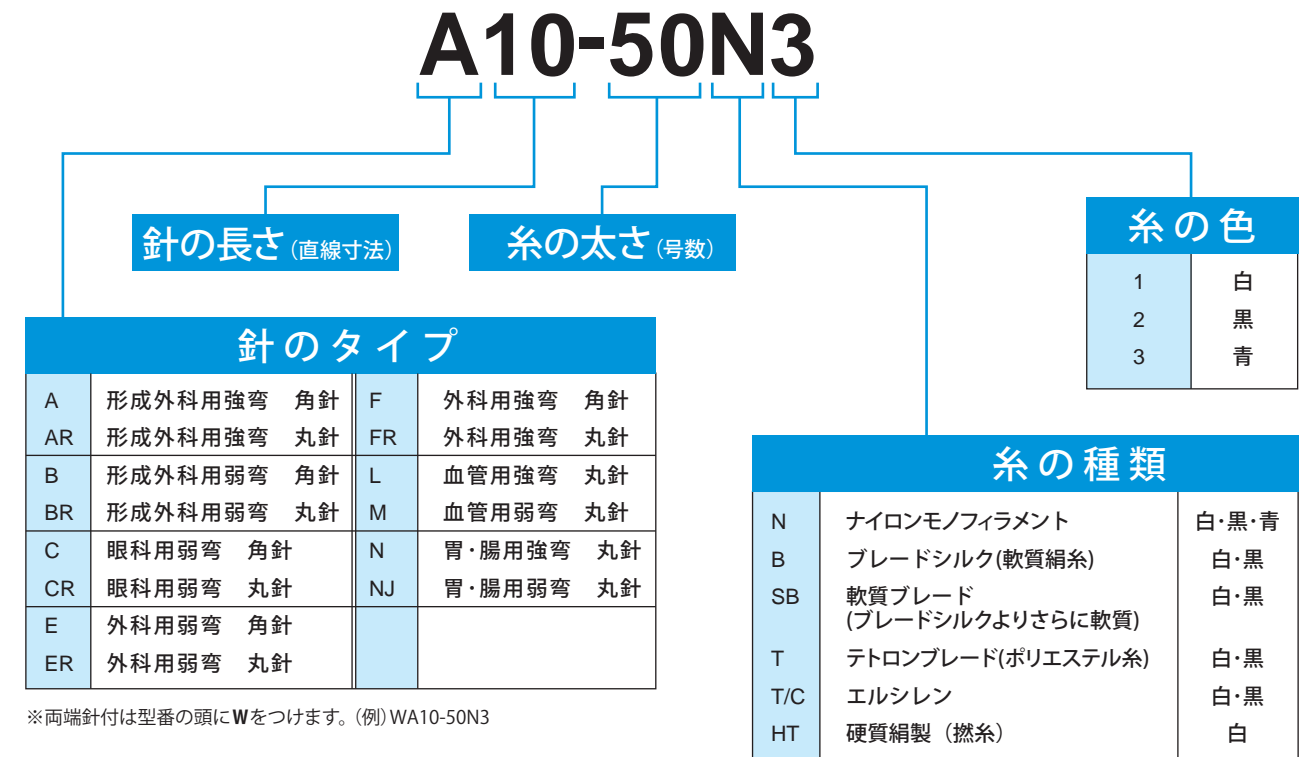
A10-50N3

針の長さ(直線寸法)

糸の太さ(号数)

糸の色

| | |
|---|---|
| 1 | 白 |
| 2 | 黒 |
| 3 | 青 |

針のタイプ

| | | | |
|---|---|---|---|
| A | 形成外科用強弯　角針 | F | 外科用強弯　角針 |
| AR | 形成外科用強弯　丸針 | FR | 外科用強弯　丸針 |
| B | 形成外科用弱弯　角針 | L | 血管用強弯　丸針 |
| BR | 形成外科用弱弯　丸針 | M | 血管用弱弯　丸針 |
| C | 眼科用弱弯　角針 | N | 胃・腸用強弯　丸針 |
| CR | 眼科用弱弯　丸針 | NJ | 胃・腸用弱弯　丸針 |
| E | 外科用弱弯　角針 | | |
| ER | 外科用弱弯　丸針 | | |

※両端針付は型番の頭にWをつけます。(例) WA10-50N3

糸の種類

| | | |
|---|---|---|
| N | ナイロンモノフィラメント | 白・黒・青 |
| B | ブレードシルク(軟質絹糸) | 白・黒 |
| SB | 軟質ブレード (ブレードシルクよりさらに軟質) | 白・黒 |
| T | テトロンブレード(ポリエステル糸) | 白・黒 |
| T/C | エルシレン | 白・黒 |
| HT | 硬質絹製 (撚糸) | 白 |